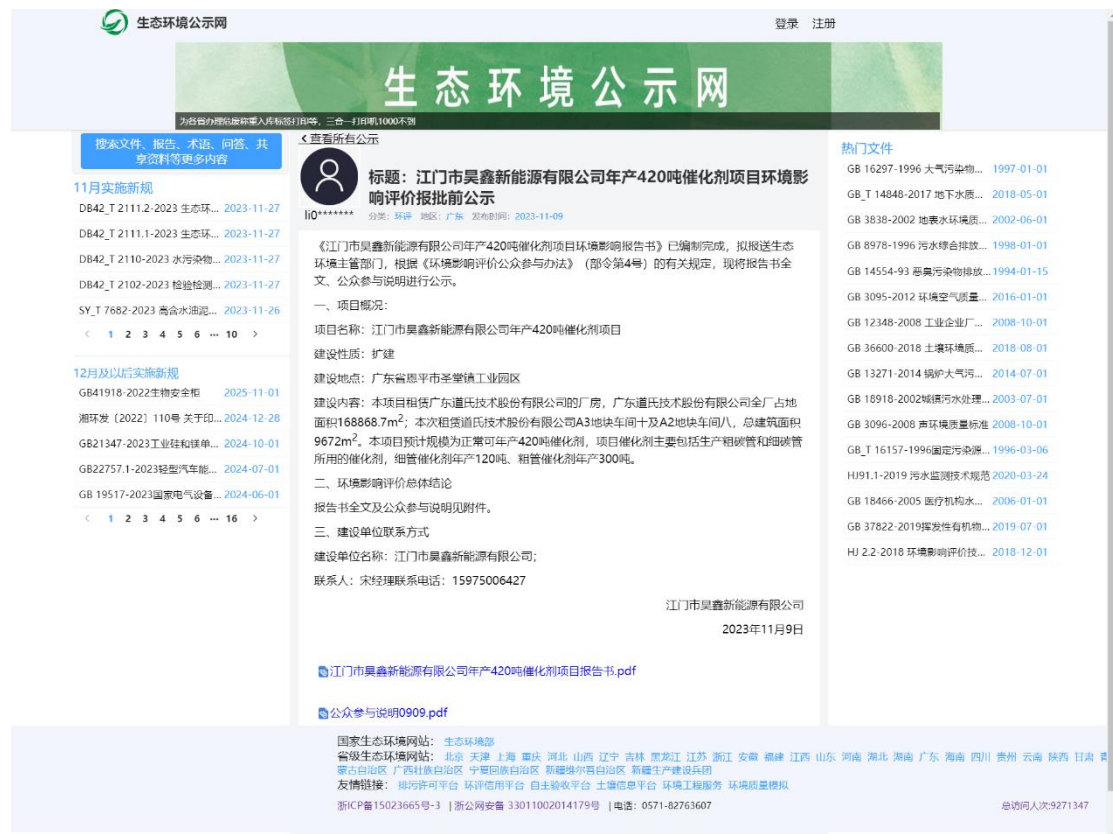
生态环境公示网

登录 注册

生态环境公示网

为各省办理危废标准入库标签打印等，三合一扫描1000不到

搜索文件、报告、术语、问答、共享资料等更多内容

11月实施新规

DB42_T 2111.2-2023 生态环... 2023-11-27

DB42_T 2111.1-2023 生态环... 2023-11-27

DB42_T 2110-2023 水污染物... 2023-11-27

DB42_T 2102-2023 检验检测... 2023-11-27

SY_T 7682-2023 高含水油泥... 2023-11-26

< 1 2 3 4 5 6 ··· 10 >

12月及以后实施新规

GB41918-2022生物安全柜 2025-11-01

湘环发〔2022〕110号 关于印... 2024-12-28

GB21347-2023工业硅和镁单... 2024-10-01

GB22757.1-2023轻型汽车能... 2024-07-01

GB 19517-2023国家电气设备... 2024-06-01

< 1 2 3 4 5 6 ··· 16 >

< 查看所有公示

标题：江门市昊鑫新能源有限公司年产420吨催化剂项目环境影响评价报批前公示

li0******* 分类：环评 地区：广东 发布时间：2023-11-09

《江门市昊鑫新能源有限公司年产420吨催化剂项目环境影响报告书》已编制完成，拟报送生态环境主管部门，根据《环境影响评价公众参与办法》（部令第4号）的有关规定，现将报告书全文、公众参与说明进行公示。

一、项目概况：

项目名称：江门市昊鑫新能源有限公司年产420吨催化剂项目

建设性质：扩建

建设地点：广东省恩平市圣堂镇工业园区

建设内容：本项目租赁广东道氏技术股份有限公司的厂房，广东道氏技术股份有限公司全厂占地面积168868.7m$^2$；本次租赁道氏技术股份有限公司A3地块车间十及A2地块车间八，总建筑面积9672m$^2$。本项目预计规模为正常可年产420吨催化剂，项目催化剂主要包括生产粗碳管和细碳管所用的催化剂，细管催化剂年产120吨、粗管催化剂年产300吨。

二、环境影响评价总体结论

报告书全文及公众参与说明见附件。

三、建设单位联系方式

建设单位名称：江门市昊鑫新能源有限公司；

联系人：宋经理联系电话：15975006427

江门市昊鑫新能源有限公司

2023年11月9日

江门市昊鑫新能源有限公司年产420吨催化剂项目报告书.pdf

公众参与说明0909.pdf

热门文件

GB 16297-1996 大气污染物... 1997-01-01

GB_T 14848-2017 地下水质... 2018-05-01

GB 3838-2002 地表水环境质... 2002-06-01

GB 8978-1996 污水综合排放... 1998-01-01

GB 14554-93 恶臭污染物排放... 1994-01-15

GB 3095-2012 环境空气质量... 2016-01-01

GB 12348-2008 工业企业厂... 2008-10-01

GB 36600-2018 土壤环境质... 2018-08-01

GB 13271-2014 锅炉大气污... 2014-07-01

GB 18918-2002城镇污水处理... 2003-07-01

GB 3096-2008 声环境质量标准 2008-10-01

GB_T 16157-1996固定污染源... 1996-03-06

HJ91.1-2019 污水监测技术规范 2020-03-24

GB 18466-2005 医疗机构水... 2006-01-01

GB 37822-2019挥发性有机物... 2019-07-01

HJ 2.2-2018 环境影响评价技... 2018-12-01

国家生态环境网站： 生态环境部

省级生态环境网站： 北京 天津 上海 重庆 河北 山西 辽宁 吉林 黑龙江 江苏 浙江 安徽 福建 江西 山东 河南 湖北 湖南 广东 海南 四川 贵州 云南 陕西 甘肃 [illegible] 蒙古自治区 广西壮族自治区 宁夏回族自治区 新疆维吾尔自治区 新疆生产建设兵团

友情链接： 排污许可平台 环评信用平台 自主验收平台 土壤信息平台 环境工程服务 环境质量模拟

浙ICP备15023665号-3 | 浙公网安备 33011002014179号 | 电话：0571-82763607

总访问人次:9271347